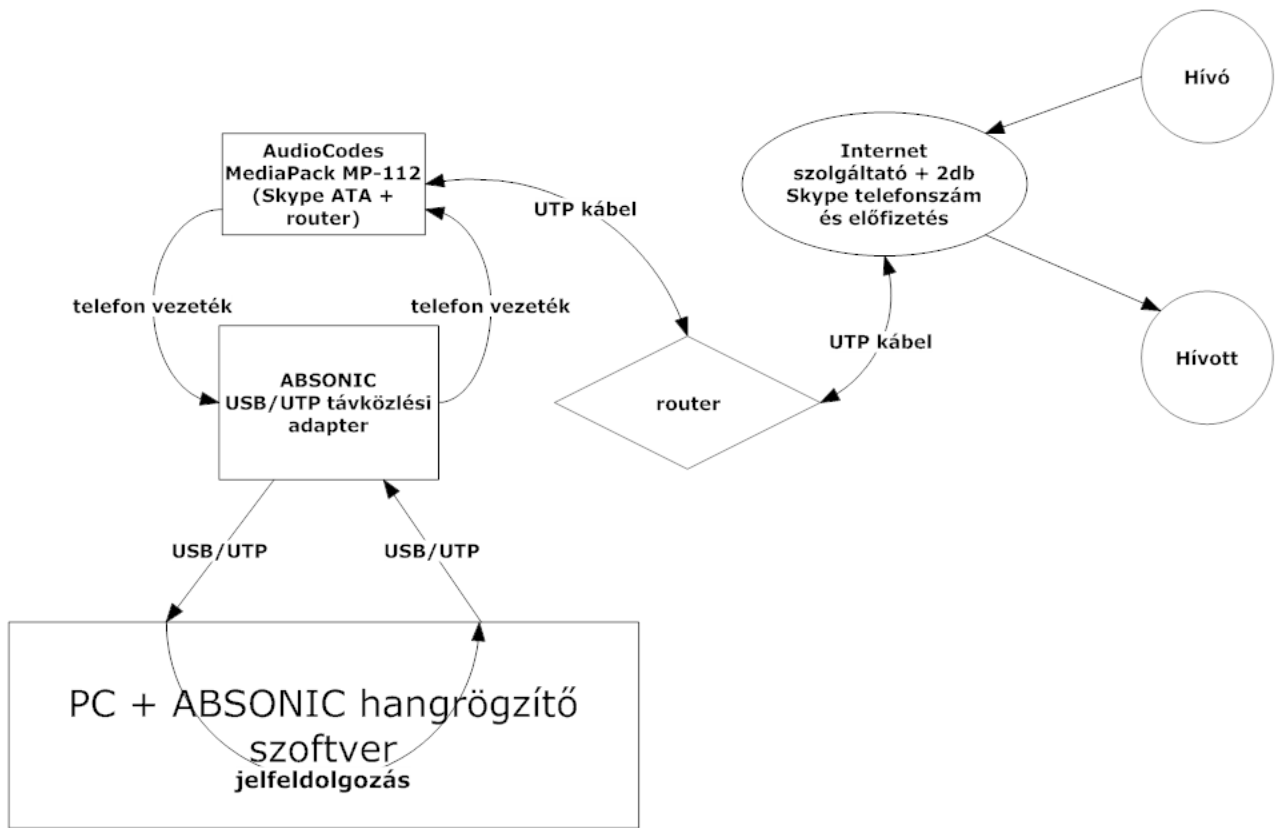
Hívó

Internet szolgáltató + 2db Skype telefonszám és előfizetés

Hívott

AudioCodes MediaPack MP-112 (Skype ATA + router)

UTP kábel

telefon vezeték

telefon vezeték

ABSONIC USB/UTP távközlési adapter

router

UTP kábel

USB/UTP

USB/UTP

PC + ABSONIC hangrögzítő szoftver

jelfeldolgozás